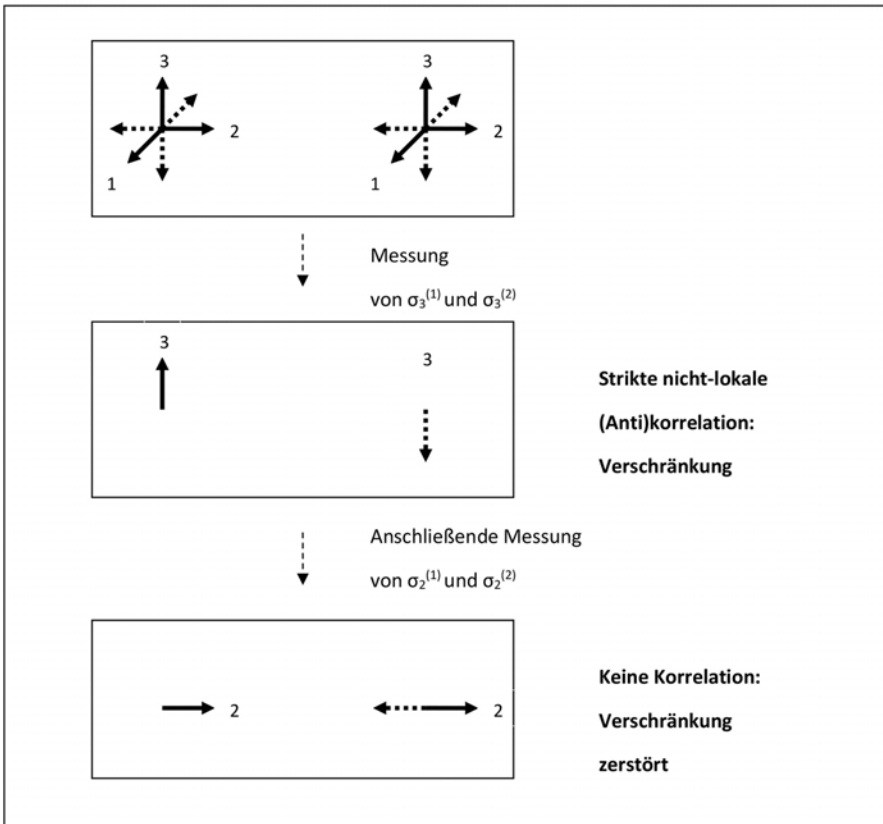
3

2

1

3

2

1

Messung

von $\sigma_3^{(1)}$ und $\sigma_3^{(2)}$

3

3

**Strikte nicht-lokale (Anti)korrelation: Verschränkung**

Anschließende Messung

von $\sigma_2^{(1)}$ und $\sigma_2^{(2)}$

2

2

**Keine Korrelation: Verschränkung zerstört**